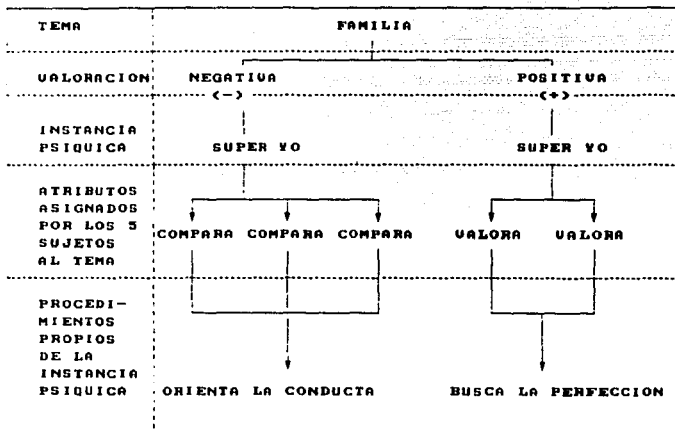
TEMA

FAMILIA

VALORACION

NEGATIVA (-)

POSITIVA (+)

INSTANCIA PSIQUICA

SUPER YO

SUPER YO

ATRIBUTOS ASIGNADOS POR LOS 5 SUJETOS AL TEMA

COMPARA COMPARA COMPARA

VALORA VALORA

PROCEDIMIENTOS PROPIOS DE LA INSTANCIA PSIQUICA

ORIENTA LA CONDUCTA

BUSCA LA PERFECCION